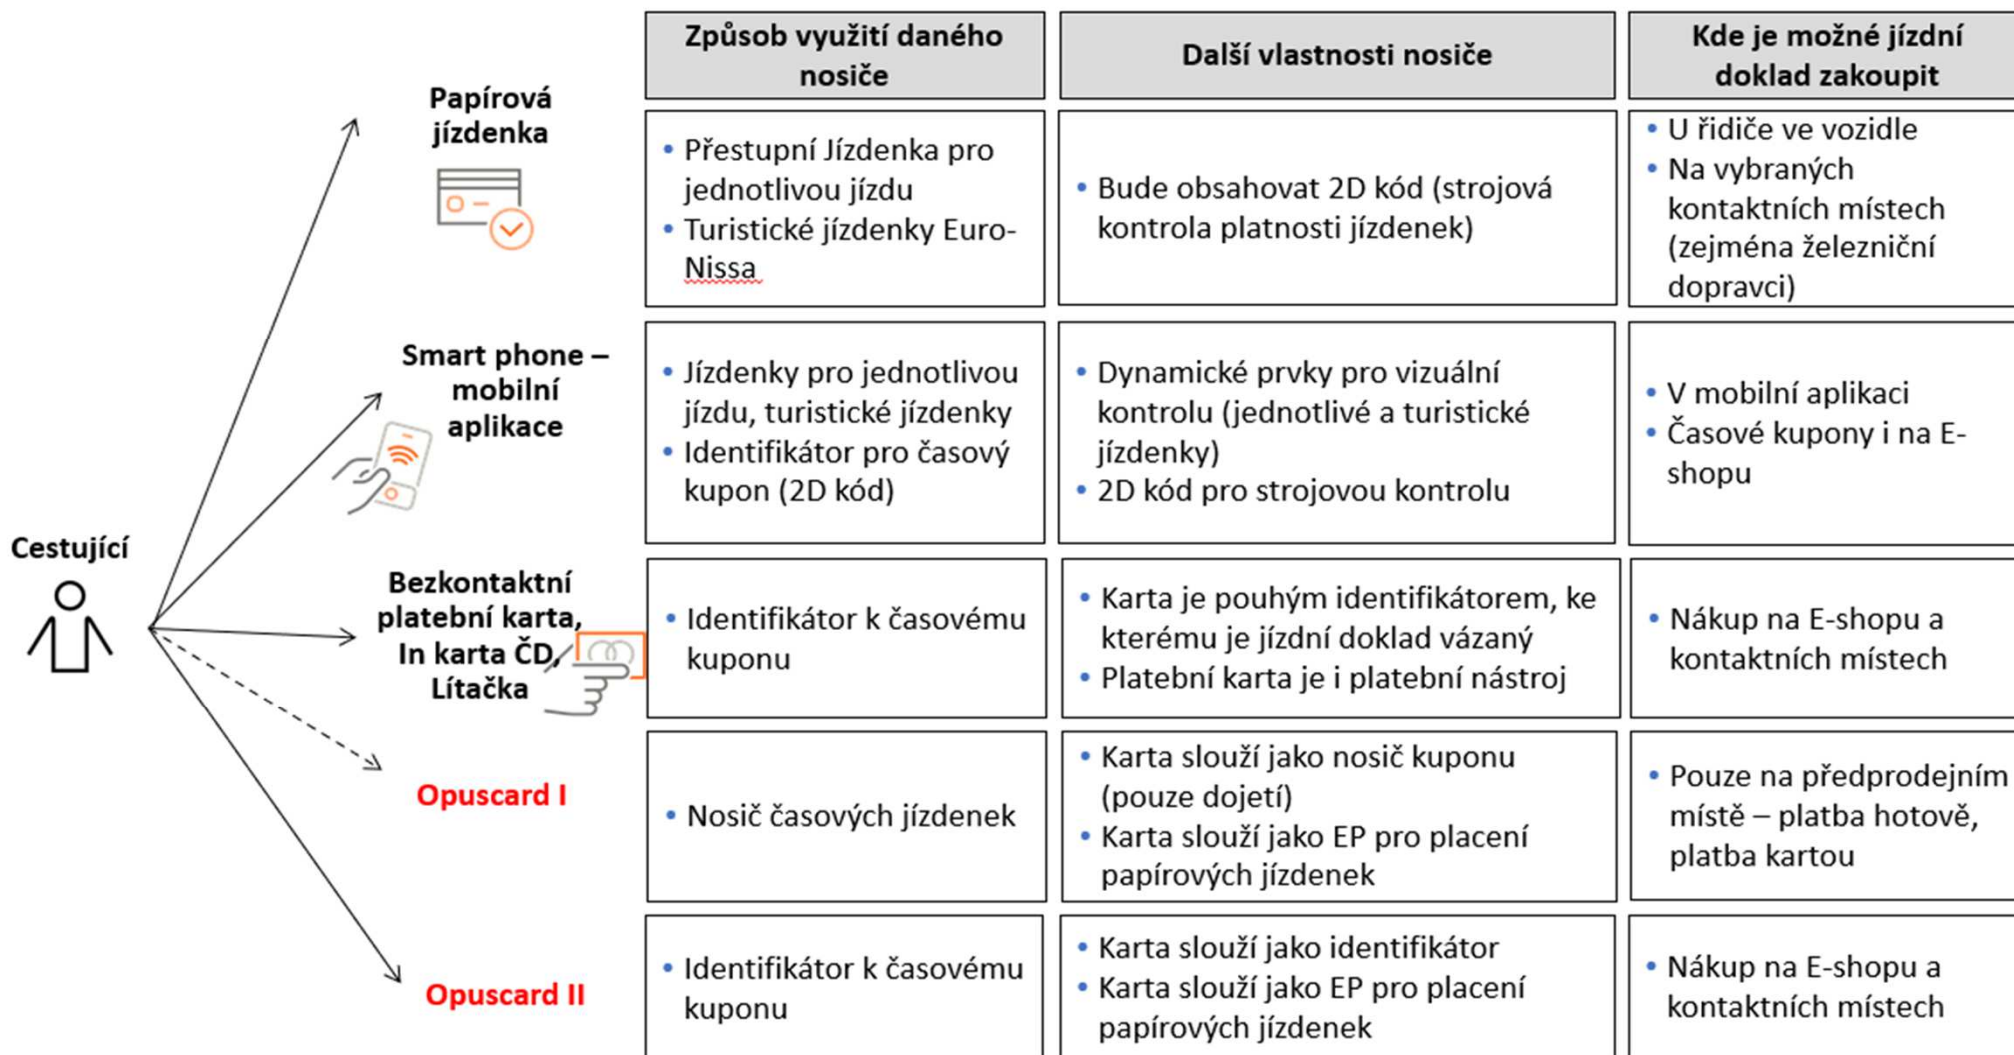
Cestující

| | Způsob využití daného nosiče | Další vlastnosti nosiče | Kde je možné jízdní doklad zakoupit |
|---|---|---|---|
| Papírová jízdenka | • Přestupní Jízdenka pro jednotlivou jízdu • Turistické jízdenky Euro-Nissa | • Bude obsahovat 2D kód (strojová kontrola platnosti jízdenek) | • U řidiče ve vozidle • Na vybraných kontaktních místech (zejména železniční dopravci) |
| Smart phone – mobilní aplikace | • Jízdenky pro jednotlivou jízdu, turistické jízdenky • Identifikátor pro časový kupon (2D kód) | • Dynamické prvky pro vizuální kontrolu (jednotlivé a turistické jízdenky) • 2D kód pro strojovou kontrolu | • V mobilní aplikaci • Časové kupony i na E-shopu |
| Bezkontaktní platební karta, In karta ČD, Lítačka | • Identifikátor k časovému kuponu | • Karta je pouhým identifikátorem, ke kterému je jízdní doklad vázaný • Platební karta je i platební nástroj | • Nákup na E-shopu a kontaktních místech |
| Opuscard I | • Nosič časových jízdenek | • Karta slouží jako nosič kuponu (pouze dojetí) • Karta slouží jako EP pro placení papírových jízdenek | • Pouze na předprodejním místě – platba hotově, platba kartou |
| Opuscard II | • Identifikátor k časovému kuponu | • Karta slouží jako identifikátor • Karta slouží jako EP pro placení papírových jízdenek | • Nákup na E-shopu a kontaktních místech |